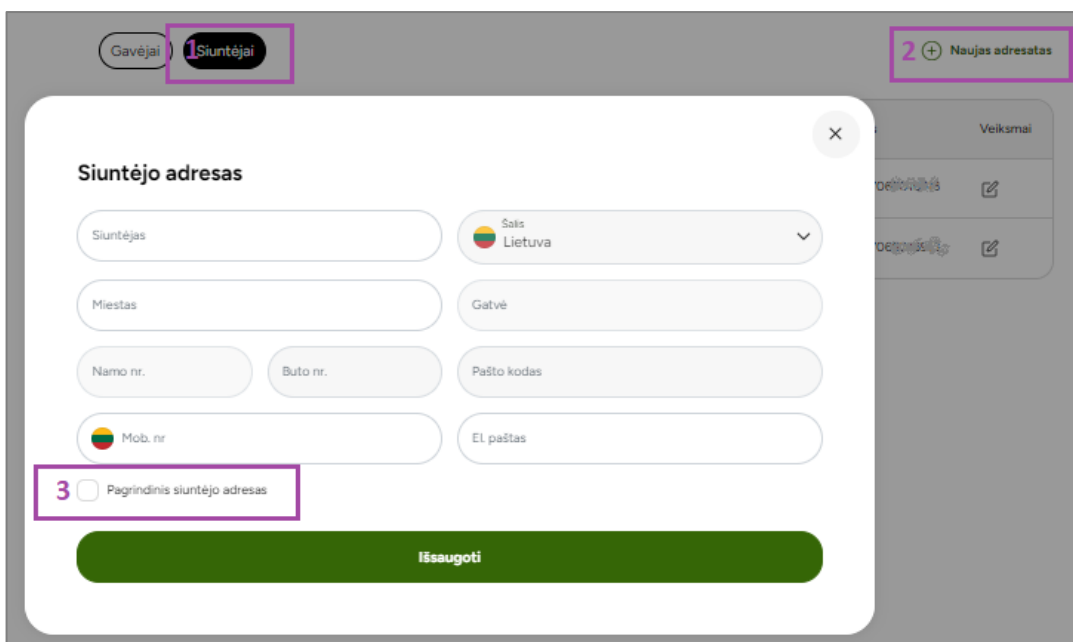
Gavėjai 1 Siuntėjai

2 Naujas adresatas

Veiksmai

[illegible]

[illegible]

Siuntėjo adresas

Siuntėjas

Šalis
Lietuva

Miestas

Gatvė

Namo nr.

Buto nr.

Pašto kodas

Mob. nr

El. paštas

3 Pagrindinis siuntėjo adresas

Išsaugoti